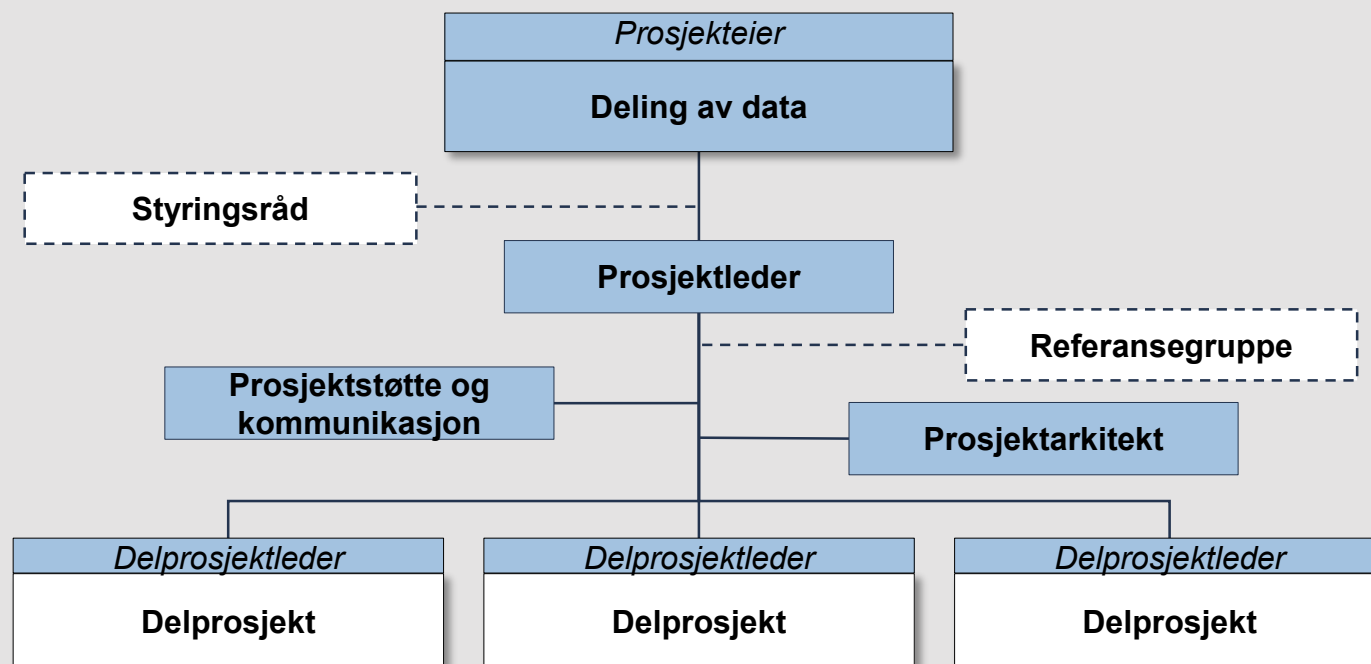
Prosjekteier

Deling av data

Styringsråd

Prosjektleder

Referansegruppe

Prosjektstøtte og kommunikasjon

Prosjektarkitekt

Delprosjektleder

Delprosjekt

Delprosjektleder

Delprosjekt

Delprosjektleder

Delprosjekt